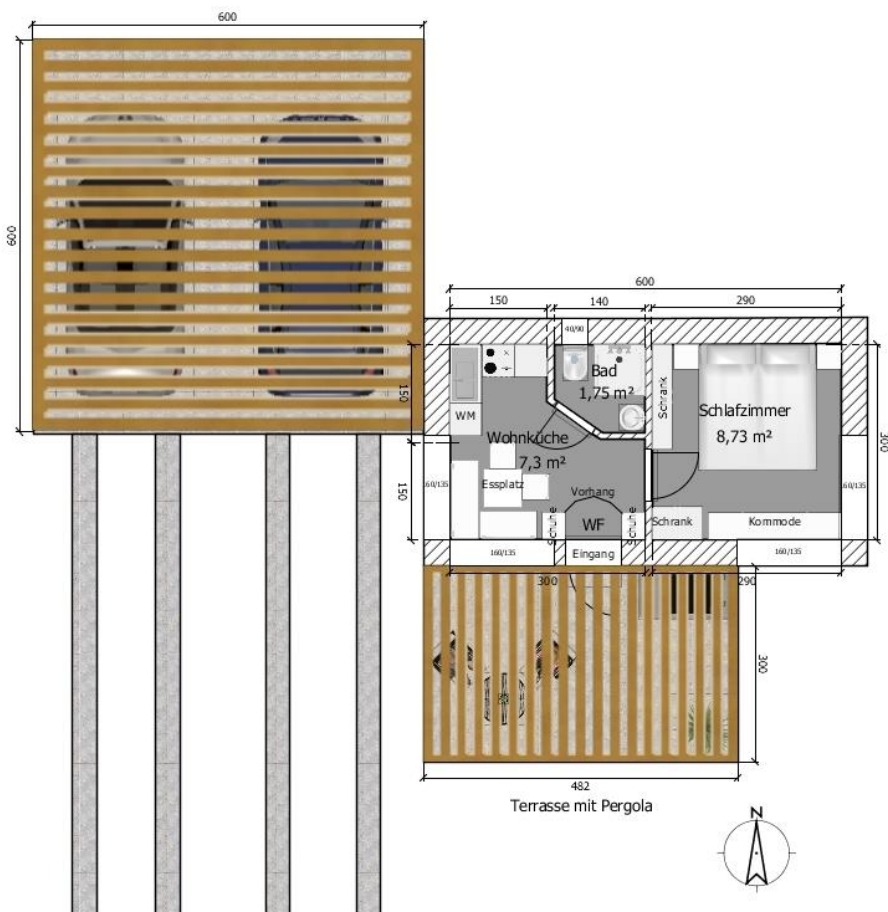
600

600

600

150

140

290

40/90

Bad
1,75 m²

Schrank

Schlafzimmer
8,73 m²

300

150

WM

Wohnküche
7,3 m²

150

160/135

Essplatz

Vorhang

160/135

Schuhe

WF

Schuhe

Schrank

Kommode

160/135

Eingang

160/135

300

290

300

482

Terrasse mit Pergola

N